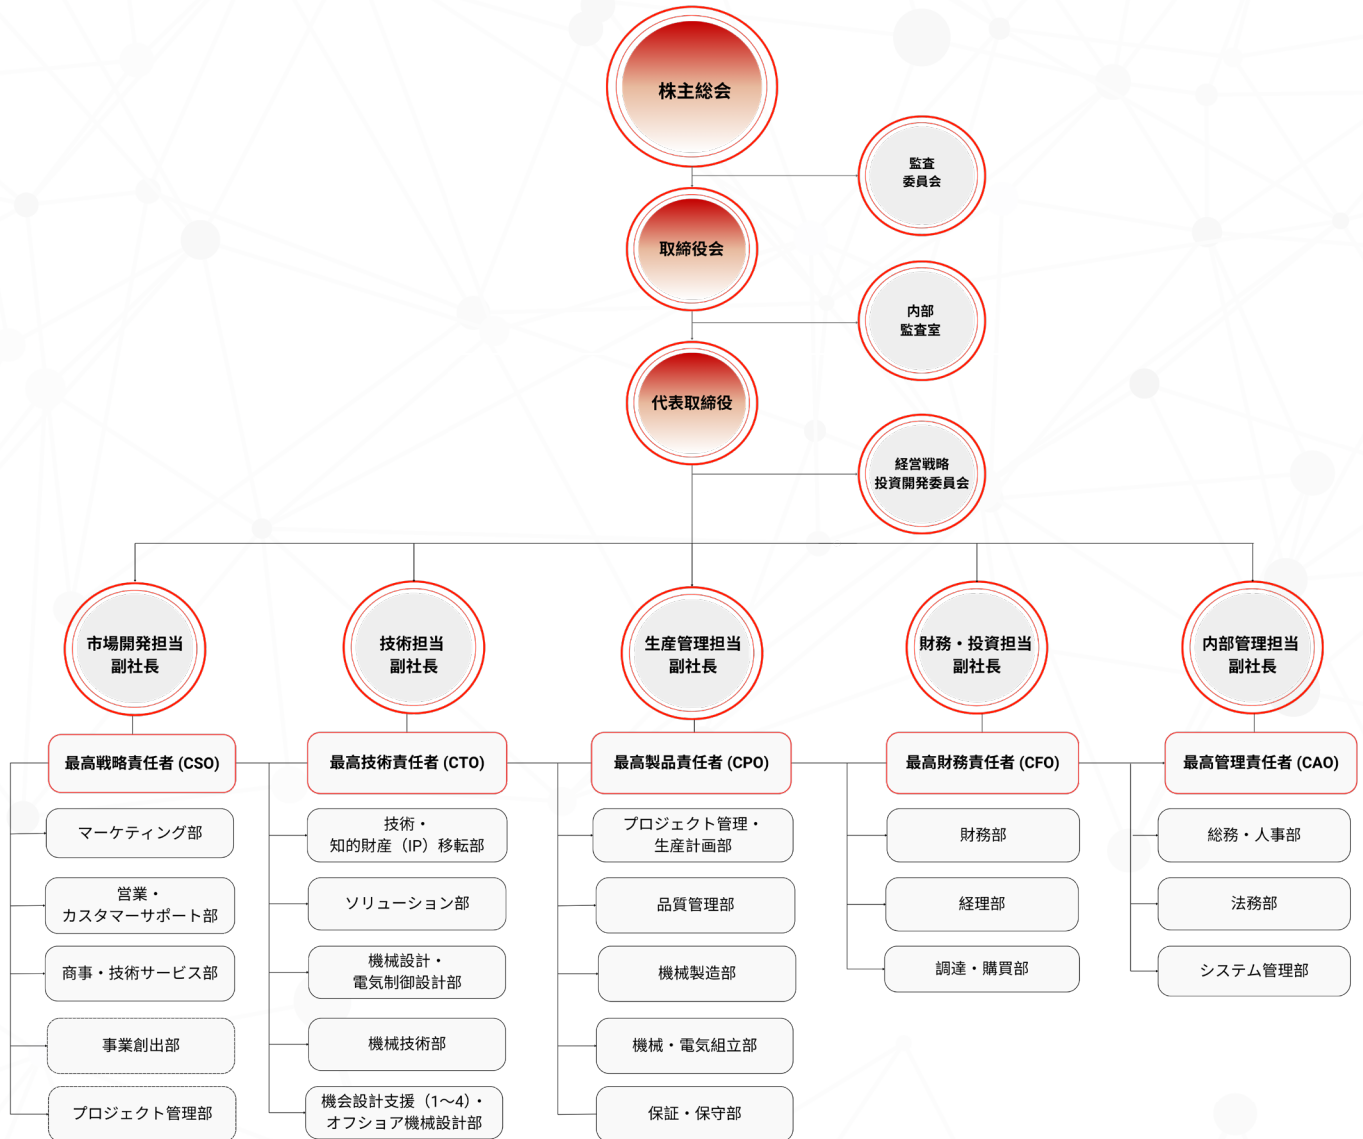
株主総会

監査
委員会

取締役会

内部
監査室

代表取締役

経営戦略
投資開発委員会

市場開発担当
副社長

最高戦略責任者 (CSO)

マーケティング部

営業・
カスタマーサポート部

商事・技術サービス部

事業創出部

プロジェクト管理部

技術担当
副社長

最高技術責任者 (CTO)

技術・
知的財産（IP）移転部

ソリューション部

機械設計・
電気制御設計部

機械技術部

機会設計支援（1〜4）・
オフショア機械設計部

生産管理担当
副社長

最高製品責任者 (CPO)

プロジェクト管理・
生産計画部

品質管理部

機械製造部

機械・電気組立部

保証・保守部

財務・投資担当
副社長

最高財務責任者 (CFO)

財務部

経理部

調達・購買部

内部管理担当
副社長

最高管理責任者 (CAO)

総務・人事部

法務部

システム管理部